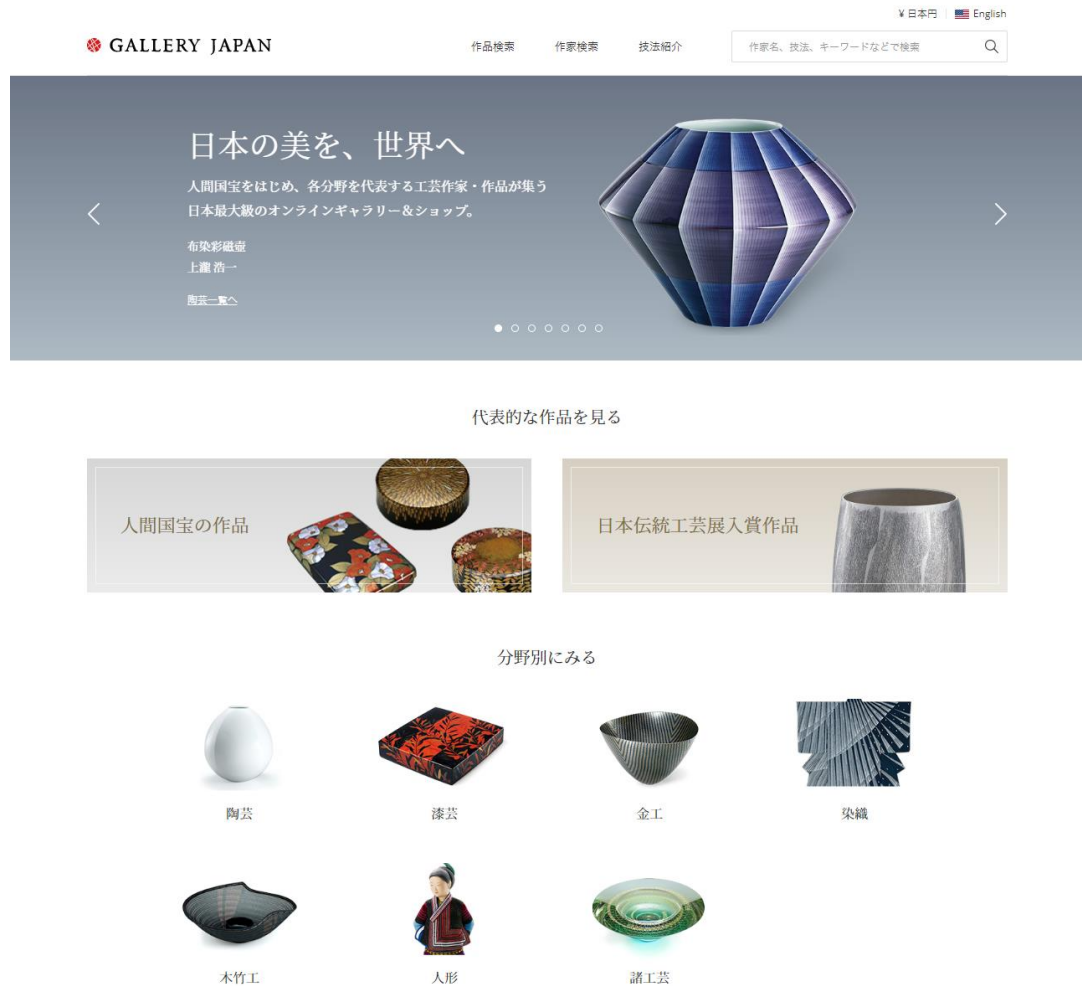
¥ 日本円 | English

GALLERY JAPAN

作品検索 作家検索 技法紹介

作家名、技法、キーワードなどで検索

日本の美を、世界へ

人間国宝をはじめ、各分野を代表する工芸作家・作品が集う日本最大級のオンラインギャラリー＆ショップ。

布染彩磁壺
上瀧 浩一

陶芸一覧へ

代表的な作品を見る

人間国宝の作品

日本伝統工芸展入賞作品

分野別にみる

陶芸

漆芸

金工

染織

木竹工

人形

諸工芸